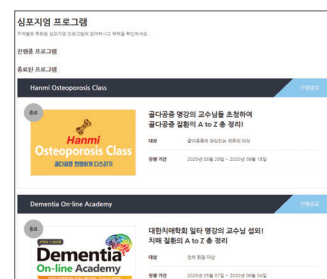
심포지엄 프로그램

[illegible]

진행중 프로그램

종료된 프로그램

Hanmi Osteoporosis Class

진행종료

종료

Hanmi
Osteoporosis Class
골다공증 전문의와 다시읽기

골다공증 명강의 교수님을 초청하여
골다공증 질환의 A to Z 총 정리!

대상 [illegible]

운영 기간 2020년 05월 20일 ~ 2020년 06월 18일

Dementia On-line Academy

진행종료

종료

Dementia
On-line Academy

대한치매학회 일타 명강의 교수님 섭외!
치매 질환의 A to Z 총 정리

대상 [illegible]

운영 기간 2020년 05월 07일 ~ 2020년 06월 0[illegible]일